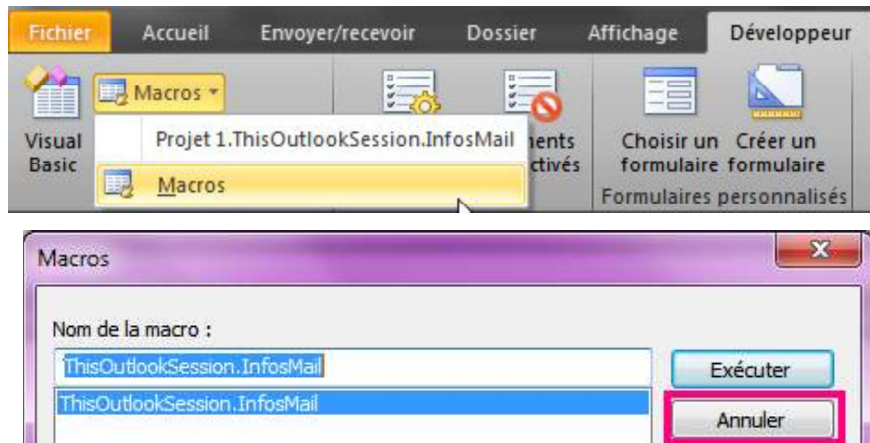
Fichier
Accueil
Envoyer/recevoir
Dossier
Affichage
Développeur

Visual Basic
Macros
Projet 1.ThisOutlookSession.InfosMail
Macros
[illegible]ments
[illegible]ctivés
Choisir un formulaire
Créer un formulaire
Formulaires personnalisés

Macros
Nom de la macro :
ThisOutlookSession.InfosMail
ThisOutlookSession.InfosMail
Exécuter
Annuler